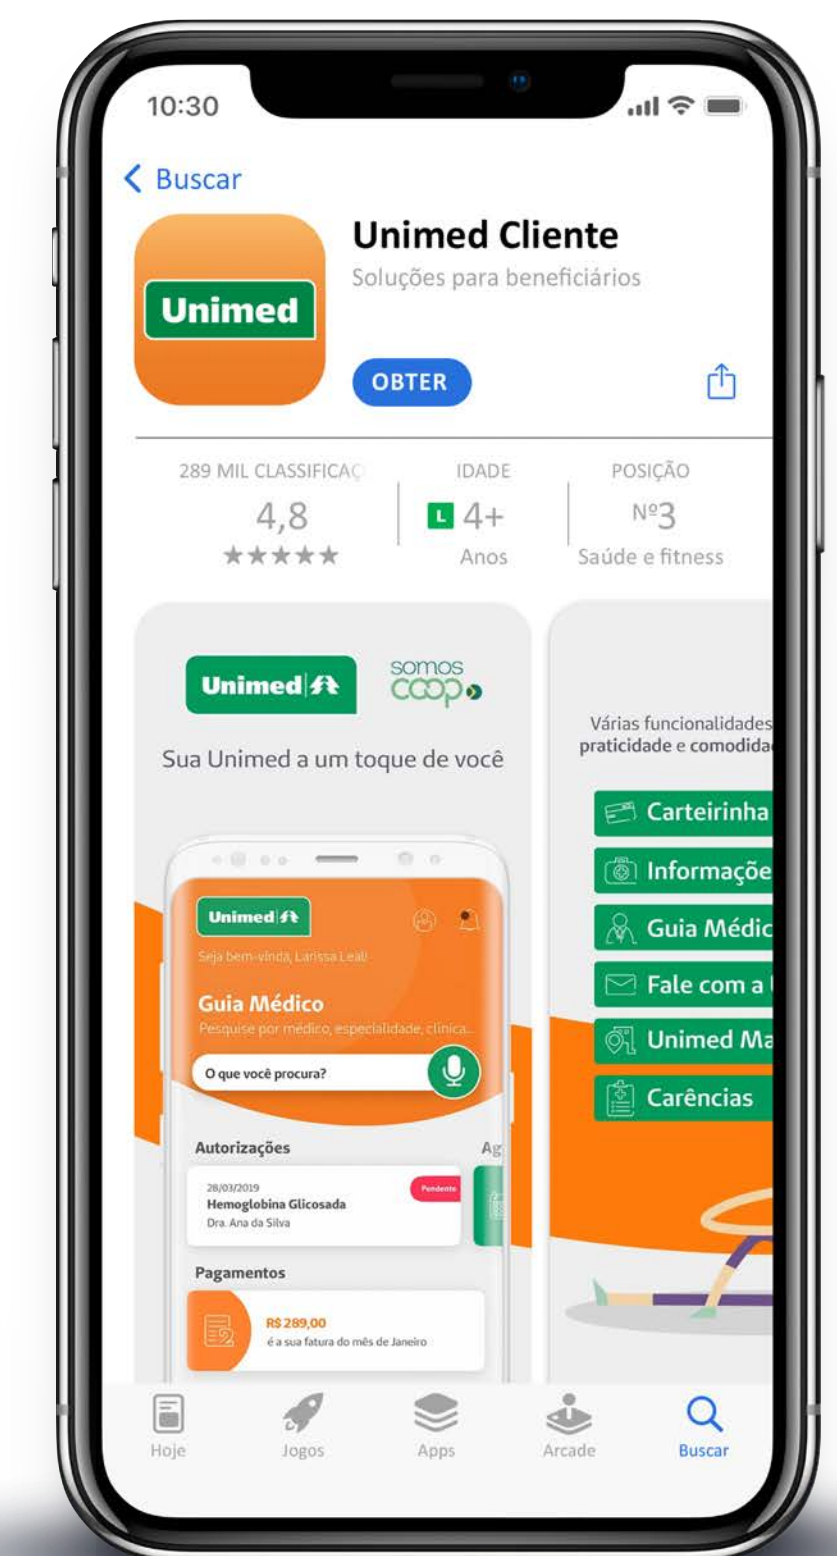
10:30

< Buscar

Unimed

Unimed Cliente
Soluções para beneficiários

OBTER

289 MIL CLASSIFICAÇ
4,8
★★★★★

IDADE
L 4+
Anos

POSIÇÃO
Nº3
Saúde e fitness

Unimed
somos coop

Sua Unimed a um toque de você

Unimed
Seja bem-vinda, Larissa Leal
Guia Médico
Pesquise por médico, especialidade, clínica...
O que você procura?

Autorizações
Ag
28/03/2019
Hemoglobina Glicosada
Dra. Ana da Silva
Pendente

Pagamentos
R$ 289,00
é a sua fatura do mês de Janeiro

Várias funcionalidades
praticidade e comodida

Carteirinha
Informaçõe
Guia Médic
Fale com a
Unimed Ma
Carências

Hoje
Jogos
Apps
Arcade
Buscar